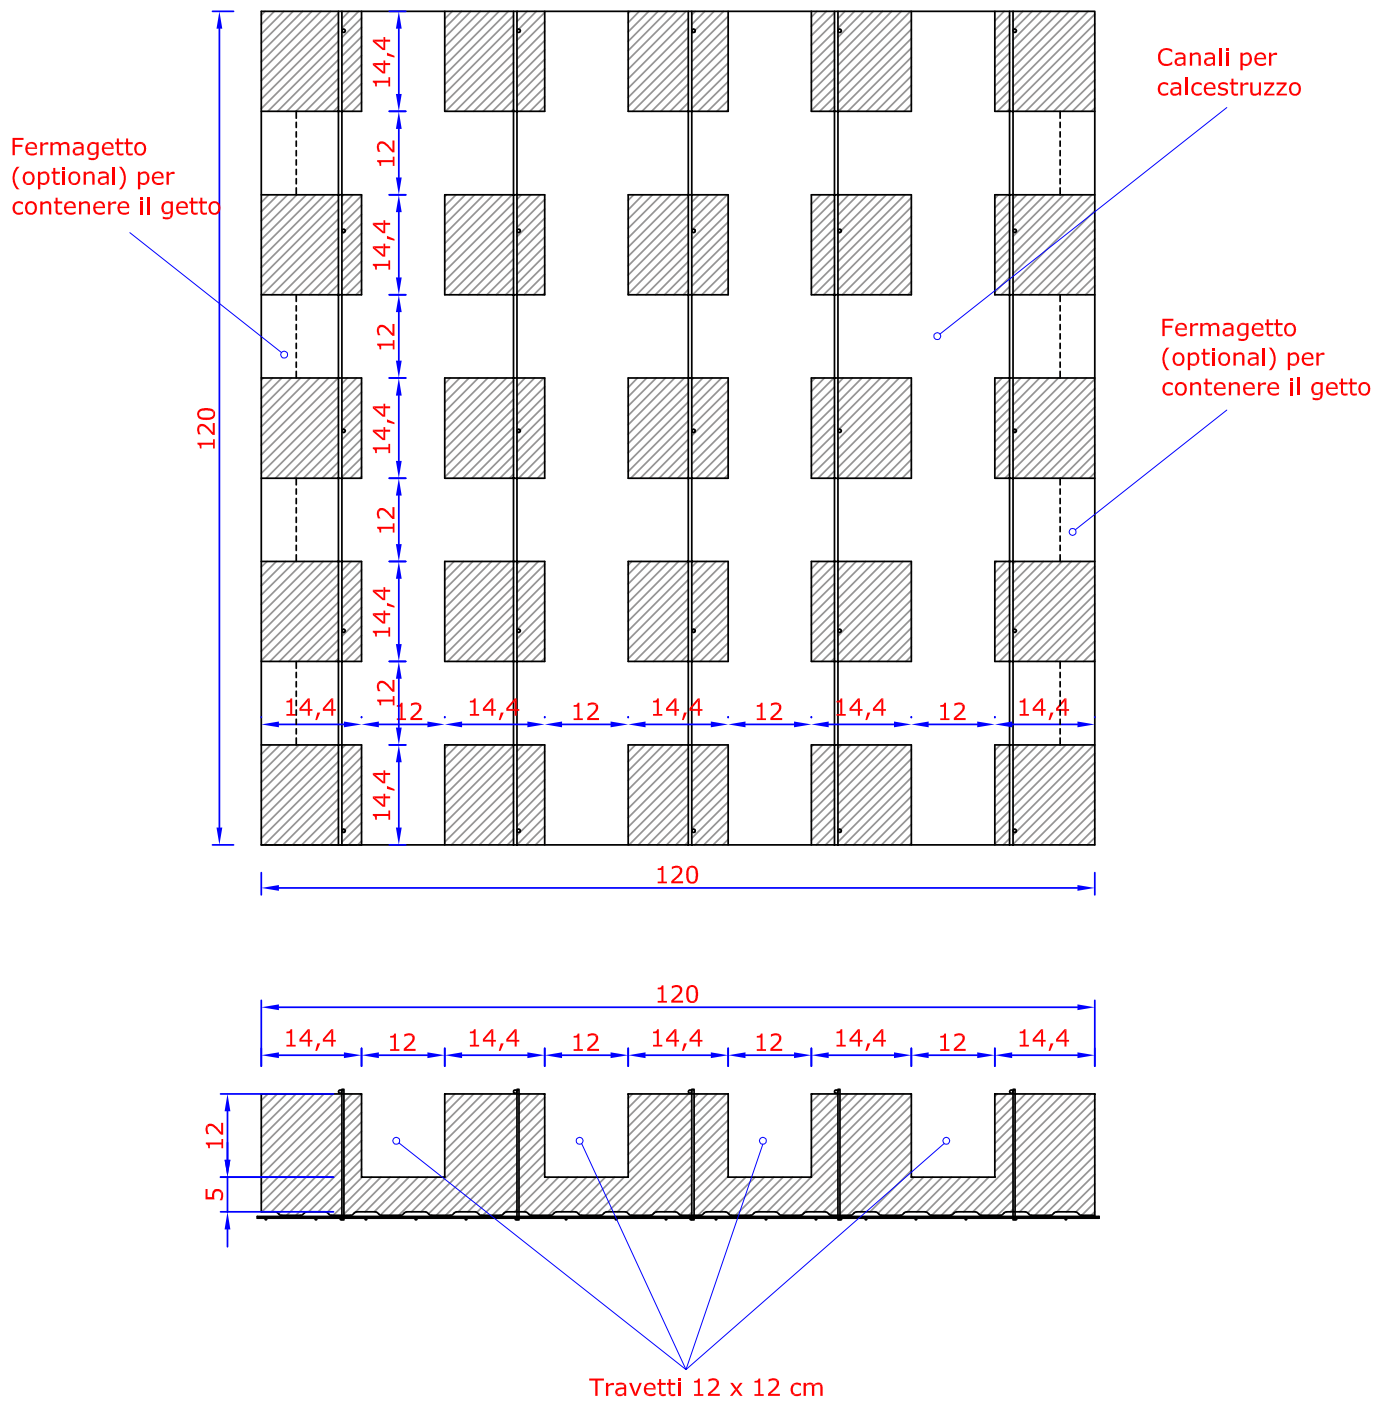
Canali per calcestruzzo

Fermagetto (optional) per contenere il getto

Fermagetto (optional) per contenere il getto

120

14,4
12
14,4
12
14,4
12
14,4
12
14,4

14,4 12 14,4 12 14,4 12 14,4 12 14,4

120

120

14,4 12 14,4 12 14,4 12 14,4 12 14,4

12
5

Travetti 12 x 12 cm